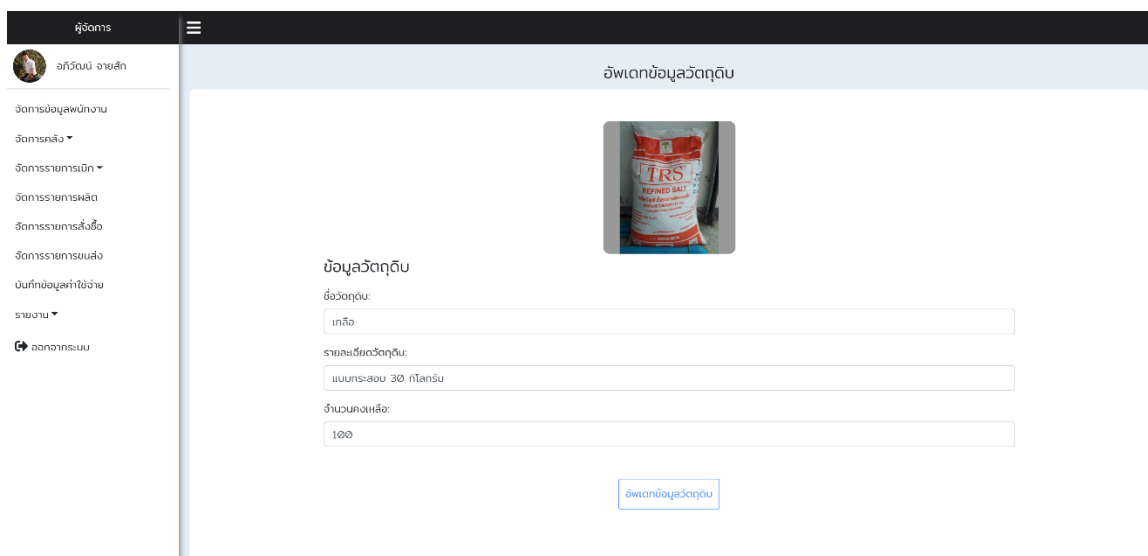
ผู้จัดการ

อภิวัฒน์ อายสัก

จัดการข้อมูลพนักงาน

จัดการคลัง ▾

จัดการรายการเบิก ▾

จัดการรายการผลิต

จัดการรายการสั่งซื้อ

จัดการรายการขนส่ง

บันทึกข้อมูลค่าใช้จ่าย

รายงาน ▾

ออกจากระบบ

อัพเดทข้อมูลวัตถุดิบ

TRS
REFINED SALT

ข้อมูลวัตถุดิบ

ชื่อวัตถุดิบ:

เกลือ

รายละเอียดวัตถุดิบ:

แบบกระสอบ 30 กิโลกรัม

จำนวนคงเหลือ:

100

อัพเดทข้อมูลวัตถุดิบ